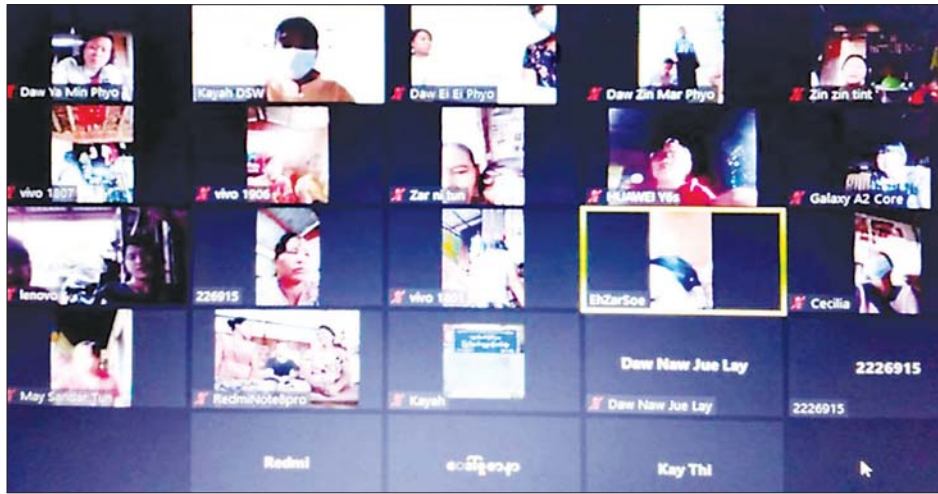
Daw Ya Min Phyo

Kayah DSW

Daw Ei Ei Phyo

Daw Zin Mar Phyo

Zin zin tint

vivo 1807

vivo 1906

Zar ni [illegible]

HUAWEI Y6s

Galaxy A2 Core

lenovo

226915

vivo 1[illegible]

EhZarSoe

Cecilia

May Sandar Tun

RedmiNote8pro

Kayah

Daw Naw Jue Lay

Daw Naw Jue Lay

2226915

2226915

Redmi

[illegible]

Kay Thi